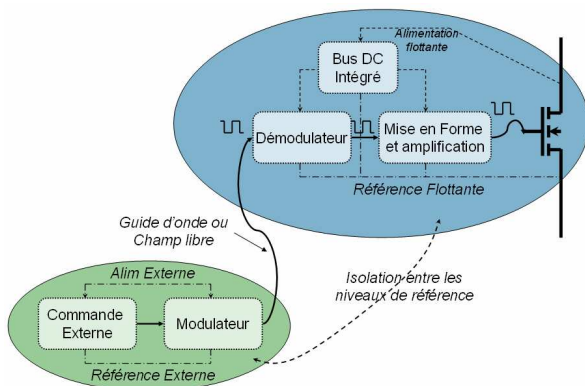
Alimentation flottante

Bus DC Intégré

Démodulateur

Mise en Forme et amplification

Référence Flottante

Guide d'onde ou Champ libre

Isolation entre les niveaux de référence

Alim Externe

Commande Externe

Modulateur

Référence Externe